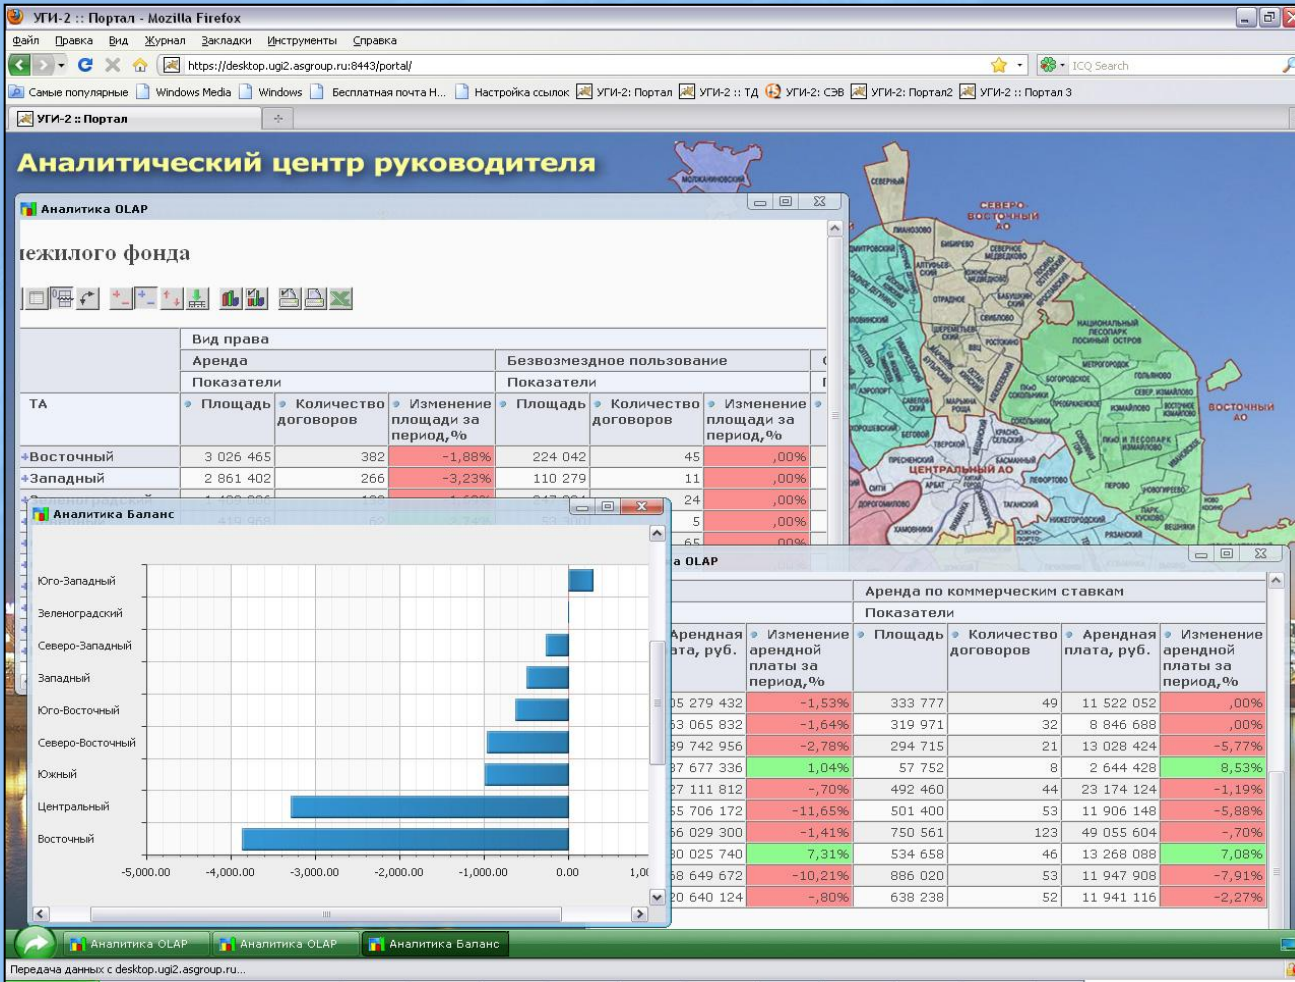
УГИ-2 :: Портал - Mozilla Firefox

Файл Правка Вид Журнал Закладки Инструменты Справка

https://desktop.ugi2.asgroup.ru:8443/portal/

ICQ Search

Самые популярные Windows Media Windows Бесплатная почта Н... Настройка ссылок УГИ-2: Портал УГИ-2 :: ТД УГИ-2: СЭВ УГИ-2: Портал2 УГИ-2 :: Портал 3

УГИ-2 :: Портал

Аналитический центр руководителя

Аналитика OLAP

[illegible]ежилого фонда

| | Вид права | | | | | | |
|---|---|---|---|---|---|---|---|
| | Аренда | | | Безвозмездное пользование | | | |
| | Показатели | | | Показатели | | | |
| ТА | Площадь | Количество договоров | Изменение площади за период,% | Площадь | Количество договоров | Изменение площади за период,% | |
| Восточный | 3 026 465 | 382 | -1,88% | 224 042 | 45 | ,00% | |
| Западный | 2 861 402 | 266 | -3,23% | 110 279 | 11 | ,00% | |
| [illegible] | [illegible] | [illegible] | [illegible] | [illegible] | 24 | ,00% | |
| | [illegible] | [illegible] | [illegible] | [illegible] | 5 | ,00% | |

Аналитика Баланс

Юго-Западный
Зеленоградский
Северо-Западный
Западный
Юго-Восточный
Северо-Восточный
Южный
Центральный
Восточный

-5,000.00 -4,000.00 -3,000.00 -2,000.00 -1,000.00 0.00 1,0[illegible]

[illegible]а OLAP

| | | Аренда по коммерческим ставкам | | | |
|---|---|---|---|---|---|
| | | Показатели | | | |
| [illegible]Арендная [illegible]ата, руб. | Изменение арендной платы за период,% | Площадь | Количество договоров | Арендная плата, руб. | Изменение арендной платы за период,% |
| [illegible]05 279 432 | -1,53% | 333 777 | 49 | 11 522 052 | ,00% |
| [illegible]53 065 832 | -1,64% | 319 971 | 32 | 8 846 688 | ,00% |
| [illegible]39 742 956 | -2,78% | 294 715 | 21 | 13 028 424 | -5,77% |
| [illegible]37 677 336 | 1,04% | 57 752 | 8 | 2 644 428 | 8,53% |
| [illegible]27 111 812 | -,70% | 492 460 | 44 | 23 174 124 | -1,19% |
| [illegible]55 706 172 | -11,65% | 501 400 | 53 | 11 906 148 | -5,88% |
| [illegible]56 029 300 | -1,41% | 750 561 | 123 | 49 055 604 | -,70% |
| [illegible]30 025 740 | 7,31% | 534 658 | 46 | 13 268 088 | 7,08% |
| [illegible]58 649 672 | -10,21% | 886 020 | 53 | 11 947 908 | -7,91% |
| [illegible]20 640 124 | -,80% | 638 238 | 52 | 11 941 116 | -2,27% |

Аналитика OLAP Аналитика OLAP Аналитика Баланс

Передача данных с desktop.ugi2.asgroup.ru...